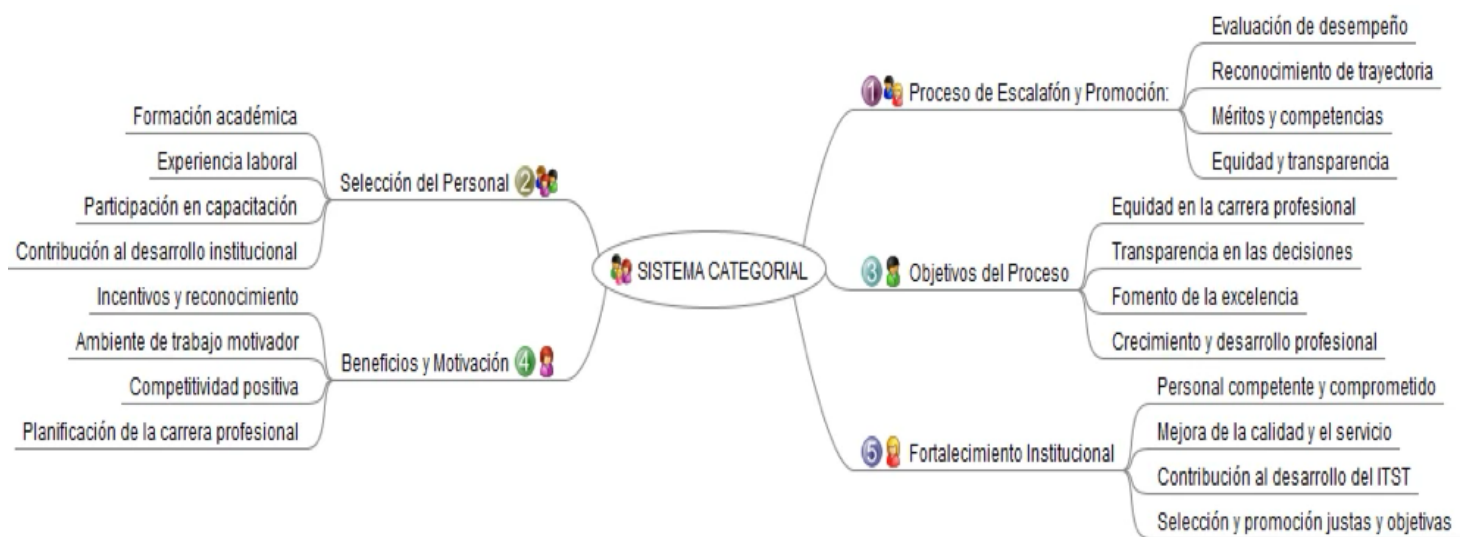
SISTEMA CATEGORIAL

1 Proceso de Escalafón y Promoción:

Evaluación de desempeño

Reconocimiento de trayectoria

Méritos y competencias

Equidad y transparencia

2 Selección del Personal

Formación académica

Experiencia laboral

Participación en capacitación

Contribución al desarrollo institucional

3 Objetivos del Proceso

Equidad en la carrera profesional

Transparencia en las decisiones

Fomento de la excelencia

Crecimiento y desarrollo profesional

4 Beneficios y Motivación

Incentivos y reconocimiento

Ambiente de trabajo motivador

Competitividad positiva

Planificación de la carrera profesional

5 Fortalecimiento Institucional

Personal competente y comprometido

Mejora de la calidad y el servicio

Contribución al desarrollo del ITST

Selección y promoción justas y objetivas